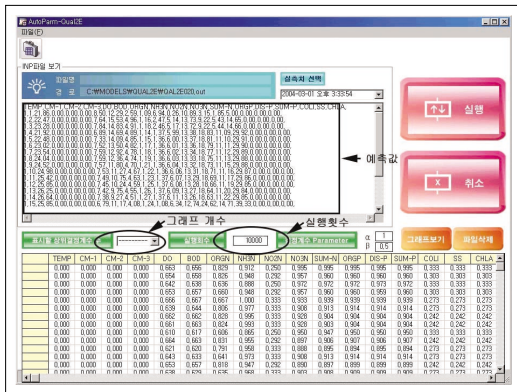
AutoPaim-Qual2E

파일(F)

INP파일 보기

파일명

경로 C:\MODELS\QUAL2E\QUAL2E020.out

실측치 선택

2004-03-01 오후 3:33:54

TEMP CM-1 CM-2 CM-3 DO BOD ORGN NH3N NO2N NO3N SUM-N ORGP DIS-P SUM-P COLI SS CHLA

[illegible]

예측값

실행

취소

그래프 개수

실행횟수

표시할 실행결과 선택

실행횟수

10000

변화 Parameter

α 1

β 0.5

그래프보기

파일삭제

| | TEMP | CM-1 | CM-2 | CM-3 | DO | BOD | ORGN | NH3N | NO2N | NO3N | SUM-N | ORGP | DIS-P | SUM-P | COLI | SS | CHLA |
|---|---|---|---|---|---|---|---|---|---|---|---|---|---|---|---|---|---|
| | 0.000 | 0.000 | 0.000 | 0.000 | 0.663 | 0.956 | 0.829 | 0.912 | 0.250 | 0.995 | 0.995 | 0.995 | 0.995 | 0.995 | 0.303 | 0.303 | 0.303 |
| | 0.000 | 0.000 | 0.000 | 0.000 | 0.654 | 0.868 | 0.826 | 0.948 | 0.292 | 0.957 | 0.960 | 0.960 | 0.960 | 0.960 | 0.303 | 0.303 | 0.303 |
| | 0.000 | 0.000 | 0.000 | 0.000 | 0.642 | 0.638 | 0.636 | 0.888 | 0.250 | 0.972 | 0.972 | 0.972 | 0.973 | 0.973 | 0.303 | 0.303 | 0.303 |
| | 0.000 | 0.000 | 0.000 | 0.000 | 0.653 | 0.657 | 0.660 | 0.948 | 0.292 | 0.957 | 0.960 | 0.960 | 0.960 | 0.960 | 0.303 | 0.303 | 0.303 |
| | 0.000 | 0.000 | 0.000 | 0.000 | 0.666 | 0.667 | 0.667 | 1.000 | 0.333 | 0.939 | 0.939 | 0.939 | 0.939 | 0.939 | 0.273 | 0.273 | 0.273 |
| | 0.000 | 0.000 | 0.000 | 0.000 | 0.639 | 0.644 | 0.806 | 0.977 | 0.333 | 0.936 | 0.936 | 0.936 | 0.914 | 0.914 | 0.273 | 0.273 | 0.273 |
| | 0.000 | 0.000 | 0.000 | 0.000 | 0.662 | 0.662 | 0.828 | 0.995 | 0.333 | 0.928 | 0.904 | 0.904 | 0.904 | 0.904 | 0.242 | 0.242 | 0.242 |
| | 0.000 | 0.000 | 0.000 | 0.000 | 0.661 | 0.663 | 0.824 | 0.993 | 0.333 | 0.928 | 0.903 | 0.904 | 0.904 | 0.904 | 0.242 | 0.242 | 0.242 |
| | 0.000 | 0.000 | 0.000 | 0.000 | 0.610 | 0.617 | 0.806 | 0.865 | 0.250 | 0.950 | 0.947 | 0.950 | 0.950 | 0.950 | 0.333 | 0.333 | 0.333 |
| | 0.000 | 0.000 | 0.000 | 0.000 | 0.684 | 0.663 | 0.831 | 0.995 | 0.292 | 0.897 | 0.906 | 0.907 | 0.906 | 0.907 | 0.242 | 0.242 | 0.242 |
| | 0.000 | 0.000 | 0.000 | 0.000 | 0.621 | 0.620 | 0.791 | 0.958 | 0.333 | 0.888 | 0.895 | 0.896 | 0.896 | 0.896 | 0.242 | 0.242 | 0.242 |
| | 0.000 | 0.000 | 0.000 | 0.000 | 0.643 | 0.633 | 0.641 | 0.973 | 0.333 | 0.914 | 0.913 | 0.914 | 0.914 | 0.914 | 0.273 | 0.273 | 0.273 |
| | 0.000 | 0.000 | 0.000 | 0.000 | 0.653 | 0.657 | 0.819 | 0.947 | 0.292 | 0.897 | 0.899 | 0.899 | 0.899 | 0.899 | 0.242 | 0.242 | 0.242 |